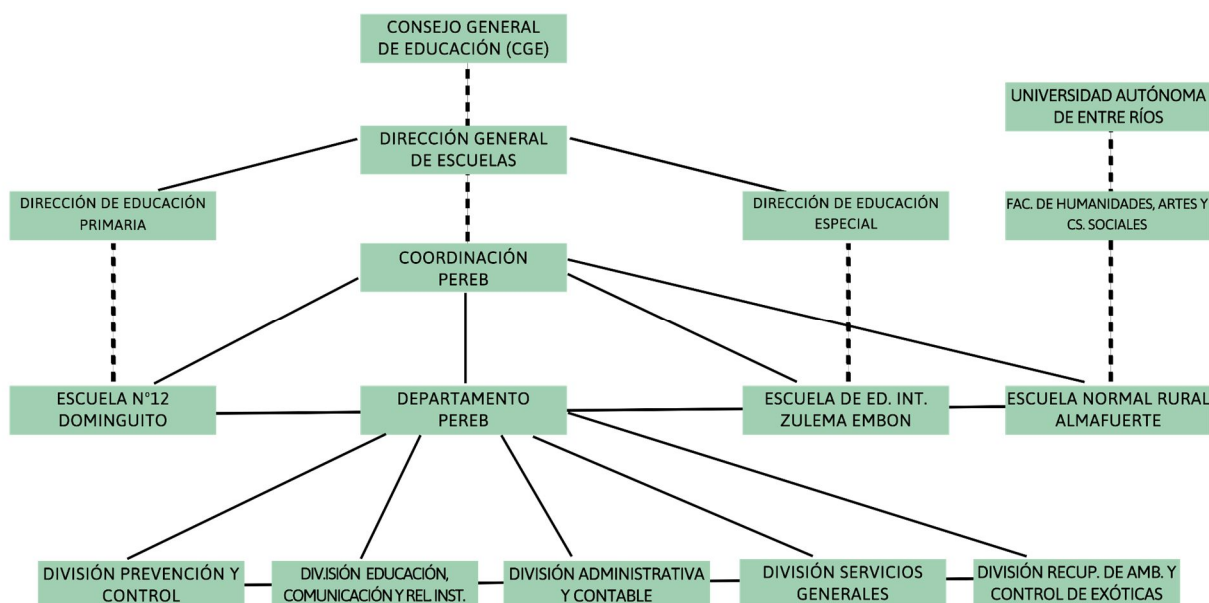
CONSEJO GENERAL DE EDUCACIÓN (CGE)

UNIVERSIDAD AUTÓNOMA DE ENTRE RÍOS

DIRECCIÓN GENERAL DE ESCUELAS

DIRECCIÓN DE EDUCACIÓN PRIMARIA

DIRECCIÓN DE EDUCACIÓN ESPECIAL

FAC. DE HUMANIDADES, ARTES Y CS. SOCIALES

COORDINACIÓN PEREB

ESCUELA N°12 DOMINGUITO

DEPARTAMENTO PEREB

ESCUELA DE ED. INT. ZULEMA EMBON

ESCUELA NORMAL RURAL ALMAFUERTE

DIVISIÓN PREVENCIÓN Y CONTROL

DIV.ISIÓN EDUCACIÓN, COMUNICACIÓN Y REL. INST.

DIVISIÓN ADMINISTRATIVA Y CONTABLE

DIVISIÓN SERVICIOS GENERALES

DIVISIÓN RECUP. DE AMB. Y CONTROL DE EXÓTICAS